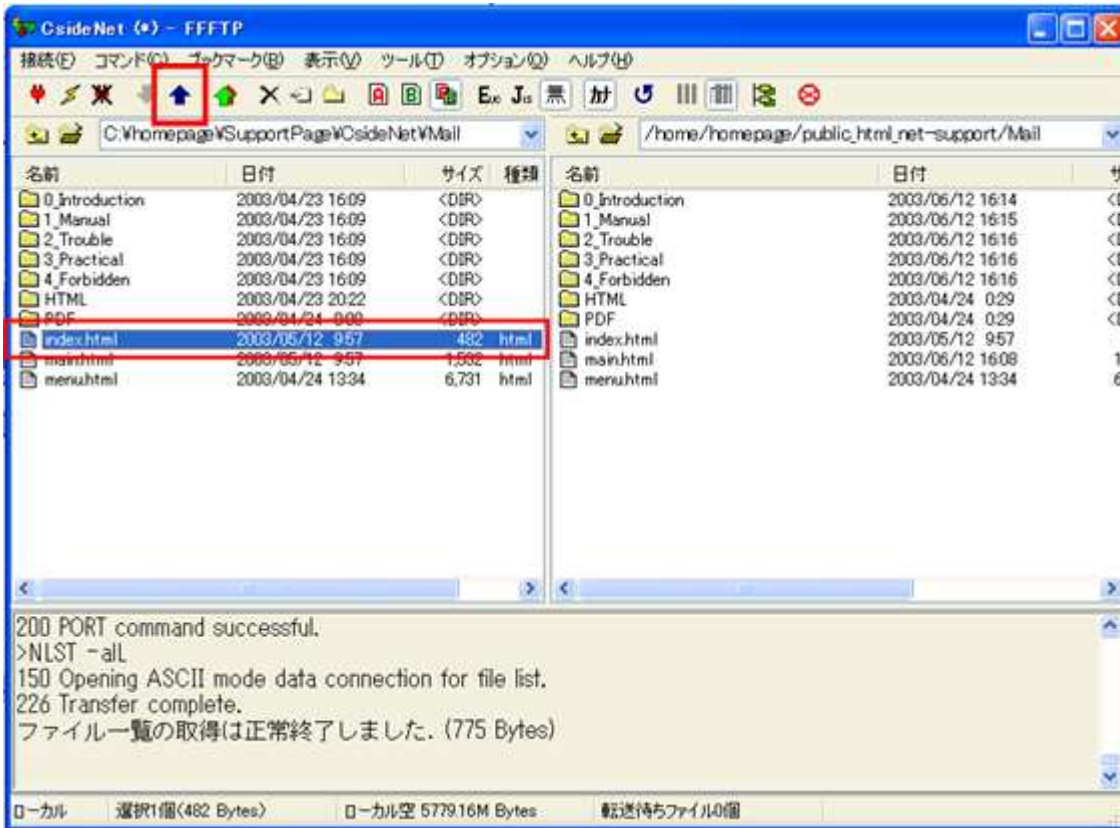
CsideNet (*) - FFFTP

接続(F) コマンド(C) ブックマーク(B) 表示(V) ツール(T) オプション(O) ヘルプ(H)

C:¥homepage¥SupportPage¥CsideNet¥Mail

/home/homepage/public_html_net-support/Mail

| 名前 | 日付 | サイズ | 種類 |
|---|---|---|---|
| 0_Introduction | 2003/04/23 16:09 | <DIR> | |
| 1_Manual | 2003/04/23 16:09 | <DIR> | |
| 2_Trouble | 2003/04/23 16:09 | <DIR> | |
| 3_Practical | 2003/04/23 16:09 | <DIR> | |
| 4_Forbidden | 2003/04/23 16:09 | <DIR> | |
| HTML | 2003/04/23 20:22 | <DIR> | |
| PDF | 2003/04/24 0:00 | <DIR> | |
| index.html | 2003/05/12 9:57 | 482 | html |
| main.html | 2003/05/12 9:57 | 1,502 | html |
| menu.html | 2003/04/24 13:34 | 6,731 | html |

| 名前 | 日付 | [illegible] |
|---|---|---|
| 0_Introduction | 2003/06/12 16:14 | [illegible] |
| 1_Manual | 2003/06/12 16:15 | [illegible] |
| 2_Trouble | 2003/06/12 16:16 | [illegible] |
| 3_Practical | 2003/06/12 16:16 | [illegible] |
| 4_Forbidden | 2003/06/12 16:16 | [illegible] |
| HTML | 2003/04/24 0:29 | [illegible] |
| PDF | 2003/04/24 0:29 | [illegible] |
| index.html | 2003/05/12 9:57 | |
| main.html | 2003/06/12 16:08 | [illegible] |
| menu.html | 2003/04/24 13:34 | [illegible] |

200 PORT command successful.
>NLST -alL
150 Opening ASCII mode data connection for file list.
226 Transfer complete.
ファイル一覧の取得は正常終了しました. (775 Bytes)

ローカル 選択1個(482 Bytes) ローカル空 5779.16M Bytes 転送待ちファイル0個